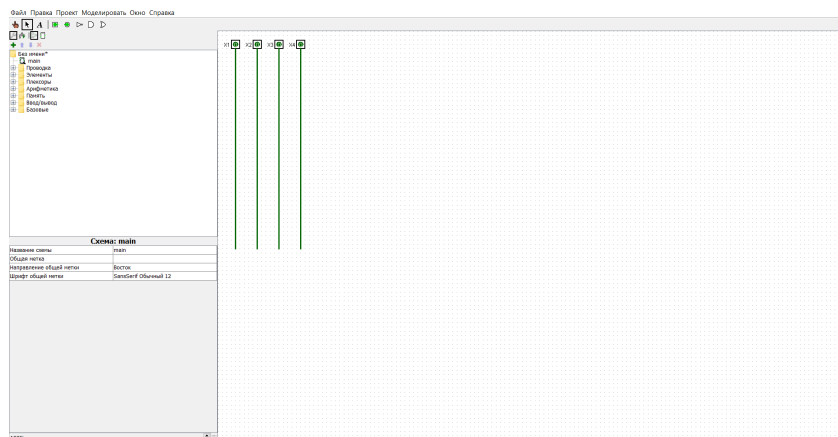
Файл Правка Проект Моделировать Окно Справка

Без имени*
main
Проводка
Элементы
Плексоры
Арифметика
Память
Ввод/вывод
Базовые

Схема: main

| | |
|---|---|
| Название схемы | main |
| Общая метка | |
| Направление общей метки | Восток |
| Шрифт общей метки | SansSerif Обычный 12 |

X1 X2 X3 X4